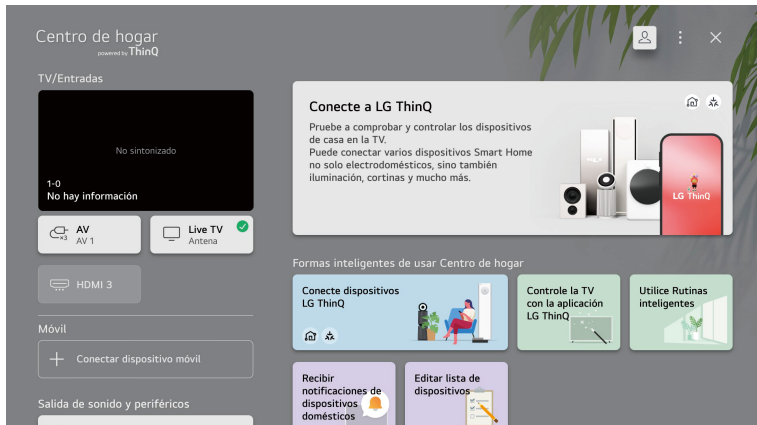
Centro de hogar
powered by ThinQ

TV/Entradas

No sintonizado

1-0
No hay información

AV
AV 1

Live TV
Antena

HDMI 3

Móvil

Conectar dispositivo móvil

Salida de sonido y periféricos

Conecte a LG ThinQ

Pruebe a comprobar y controlar los dispositivos de casa en la TV.
Puede conectar varios dispositivos Smart Home no solo electrodomésticos, sino también iluminación, cortinas y mucho más.

LG ThinQ

Formas inteligentes de usar Centro de hogar

Conecte dispositivos LG ThinQ

Controle la TV con la aplicación LG ThinQ

Utilice Rutinas inteligentes

Recibir notificaciones de dispositivos domésticos

Editar lista de dispositivos